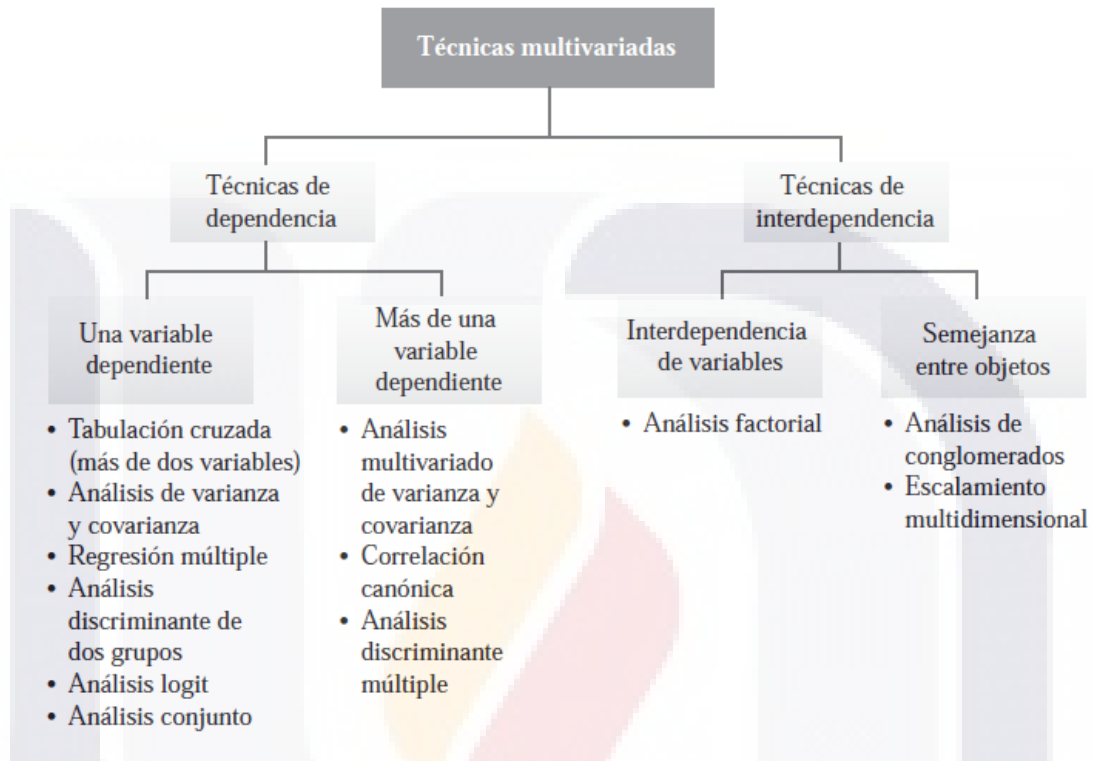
Técnicas multivariadas

Técnicas de dependencia

Técnicas de interdependencia

Una variable dependiente

Más de una variable dependiente

Interdependencia de variables

Semejanza entre objetos

• Tabulación cruzada (más de dos variables)
• Análisis de varianza y covarianza
• Regresión múltiple
• Análisis discriminante de dos grupos
• Análisis logit
• Análisis conjunto

• Análisis multivariado de varianza y covarianza
• Correlación canónica
• Análisis discriminante múltiple

• Análisis factorial

• Análisis de conglomerados
• Escalamiento multidimensional